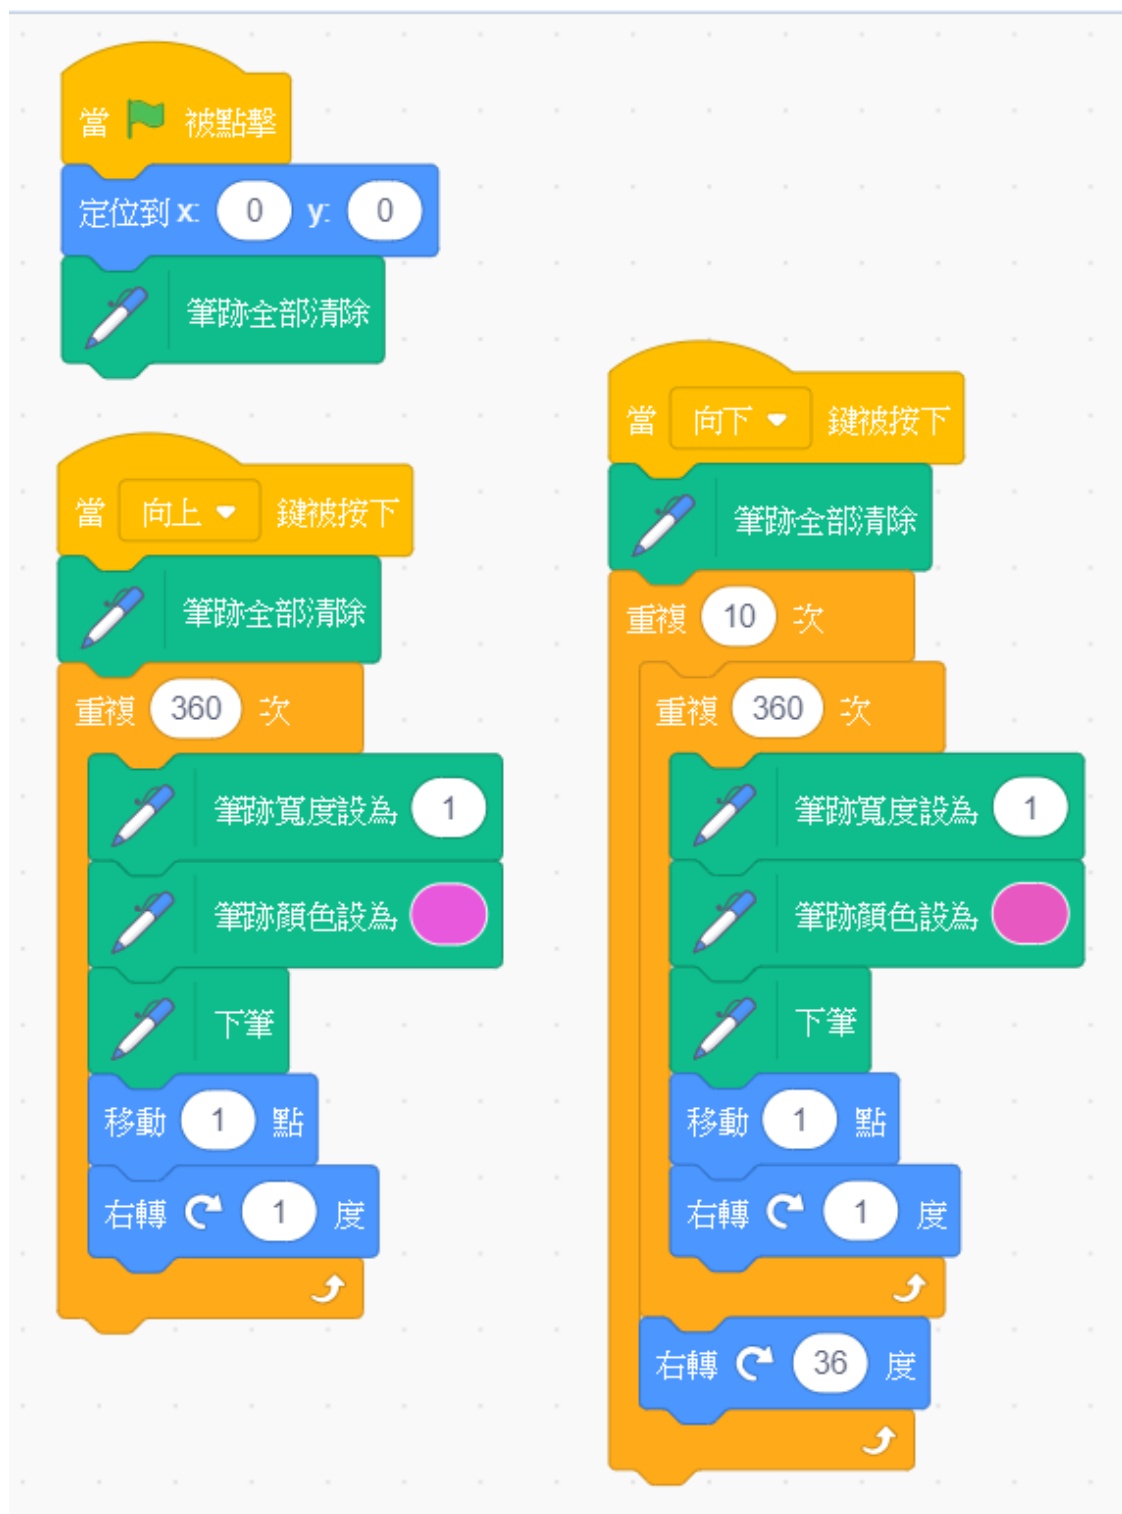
當 被點擊
定位到 x: 0 y: 0
筆跡全部清除

當 向上 鍵被按下
筆跡全部清除
重複 360 次
筆跡寬度設為 1
筆跡顏色設為
下筆
移動 1 點
右轉 1 度

當 向下 鍵被按下
筆跡全部清除
重複 10 次
重複 360 次
筆跡寬度設為 1
筆跡顏色設為
下筆
移動 1 點
右轉 1 度
右轉 36 度